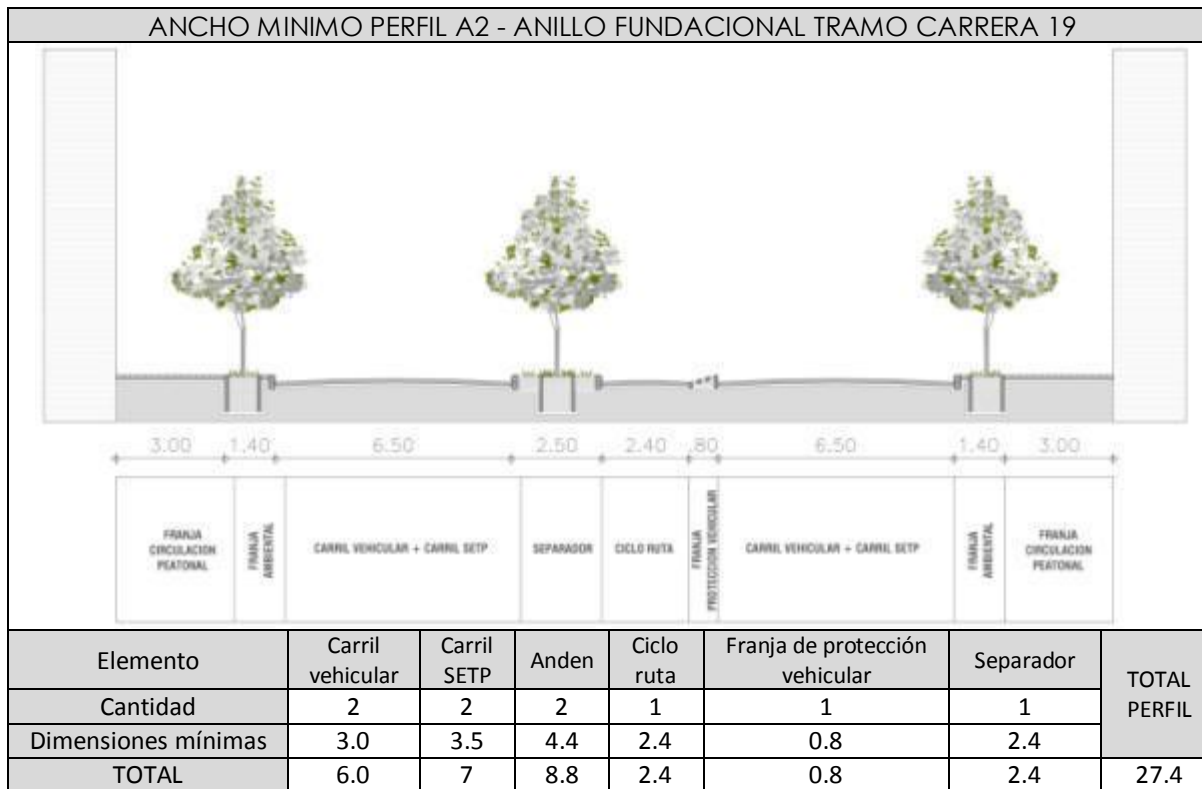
ANCHO MINIMO PERFIL A2 - ANILLO FUNDACIONAL TRAMO CARRERA 19

3.00 1.40 6.50 2.50 2.40 .80 6.50 1.40 3.00

FRANJA CIRCULACION PEATONAL

FRANJA AMBIENTAL

CARRIL VEHICULAR + CARRIL SETP

SEPARADOR

CICLO RUTA

FRANJA PROTECCION VEHICULAR

CARRIL VEHICULAR + CARRIL SETP

FRANJA AMBIENTAL

FRANJA CIRCULACION PEATONAL

| Elemento | Carril vehicular | Carril SETP | Anden | Ciclo ruta | Franja de protección vehicular | Separador | TOTAL PERFIL |
|---|---|---|---|---|---|---|---|
| Cantidad | 2 | 2 | 2 | 1 | 1 | 1 | |
| Dimensiones mínimas | 3.0 | 3.5 | 4.4 | 2.4 | 0.8 | 2.4 | |
| TOTAL | 6.0 | 7 | 8.8 | 2.4 | 0.8 | 2.4 | 27.4 |